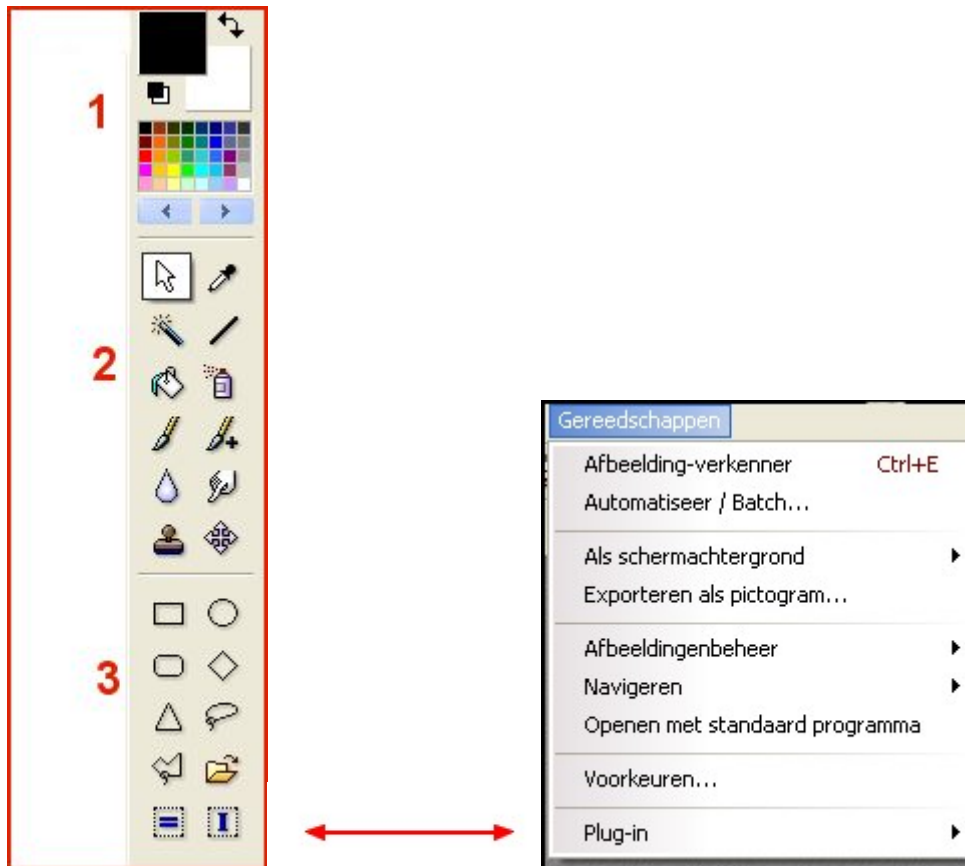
1

2

3

Gereedschappen

Afbeelding-verkenner Ctrl+E
Automatiseer / Batch...

Als schermachtergrond
Exporteren als pictogram...

Afbeeldingenbeheer
Navigeren
Openen met standaard programma

Voorkeuren...

Plug-in